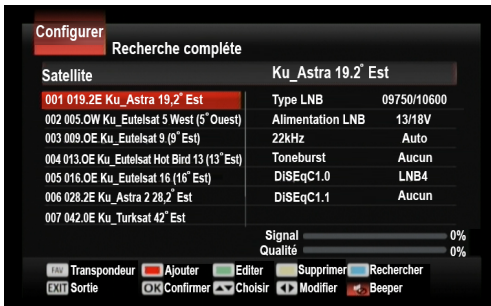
Configurer
Recherche complète

Satellite

001 019.2E Ku_Astra 19,2° Est
002 005.OW Ku_Eutelsat 5 West (5° Ouest)
003 009.OE Ku_Eutelsat 9 (9° Est)
004 013.OE Ku_Eutelsat Hot Bird 13 (13° Est)
005 016.OE Ku_Eutelsat 16 (16° Est)
006 028.2E Ku_Astra 2 28,2° Est
007 042.0E Ku_Turksat 42° Est

Ku_Astra 19.2° Est

| | |
|---|---|
| Type LNB | 09750/10600 |
| Alimentation LNB | 13/18V |
| 22kHz | Auto |
| Toneburst | Aucun |
| DiSEqC1.0 | LNB4 |
| DiSEqC1.1 | Aucun |

Signal 0%
Qualité 0%

FAV Transpondeur Ajouter Editer Supprimer Rechercher
EXIT Sortie OK Confirmer Choisir Modifier Beeper